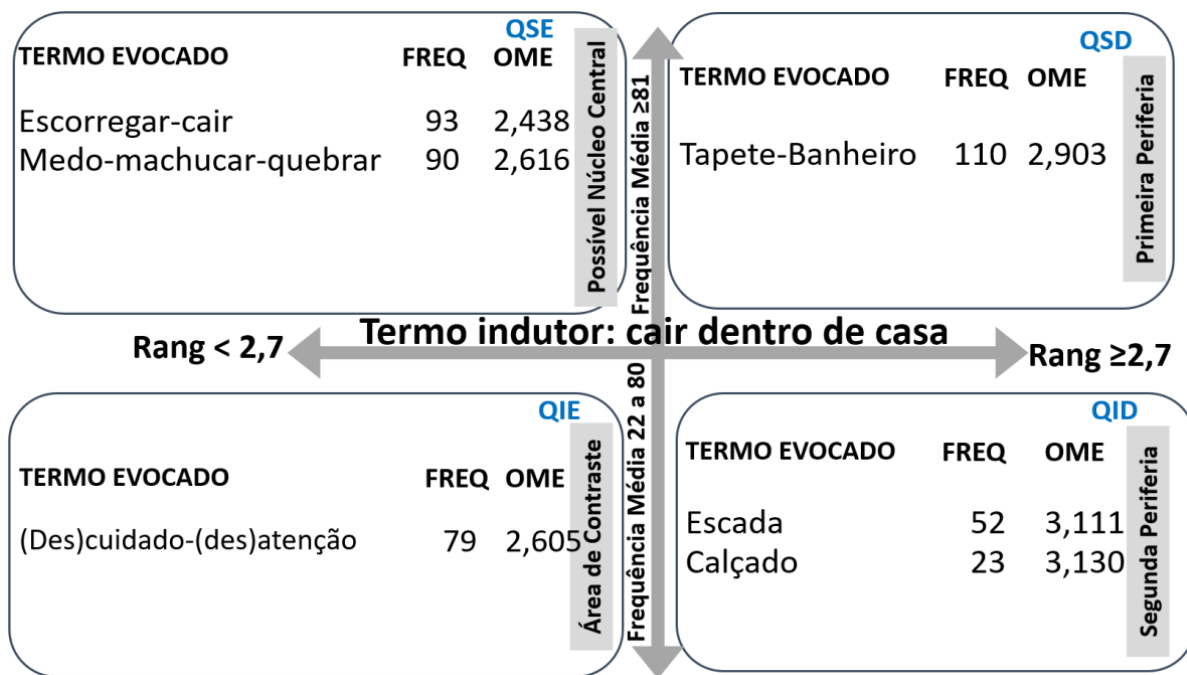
QSE

| TERMO EVOCADO | FREQ | OME |
|---|---|---|
| Escorregar-cair | 93 | 2,438 |
| Medo-machucar-quebrar | 90 | 2,616 |

Possível Núcleo Central

Frequência Média ≥81

QSD

| TERMO EVOCADO | FREQ | OME |
|---|---|---|
| Tapete-Banheiro | 110 | 2,903 |

Primeira Periferia

Rang < 2,7

Termo indutor: cair dentro de casa

Rang ≥2,7

QIE

| TERMO EVOCADO | FREQ | OME |
|---|---|---|
| (Des)cuidado-(des)atenção | 79 | 2,605 |

Área de Contraste

Frequência Média 22 a 80

QID

| TERMO EVOCADO | FREQ | OME |
|---|---|---|
| Escada | 52 | 3,111 |
| Calçado | 23 | 3,130 |

Segunda Periferia